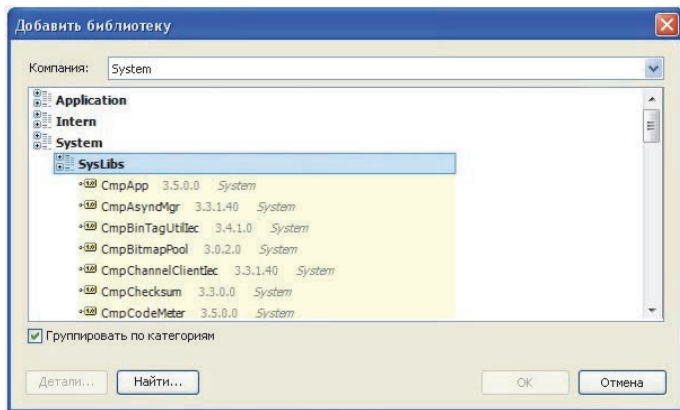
Добавить библиотеку

Компания: System

Application
Intern
System
SysLibs
CmpApp 3.5.0.0 System
CmpAsyncMgr 3.3.1.40 System
CmpBinTagUtilIec 3.4.1.0 System
CmpBitmapPool 3.0.2.0 System
CmpChannelClientIec 3.3.1.40 System
CmpChecksum 3.3.0.0 System
CmpCodeMeter 3.5.0.0 System

Группировать по категориям

Детали... Найти... OK Отмена